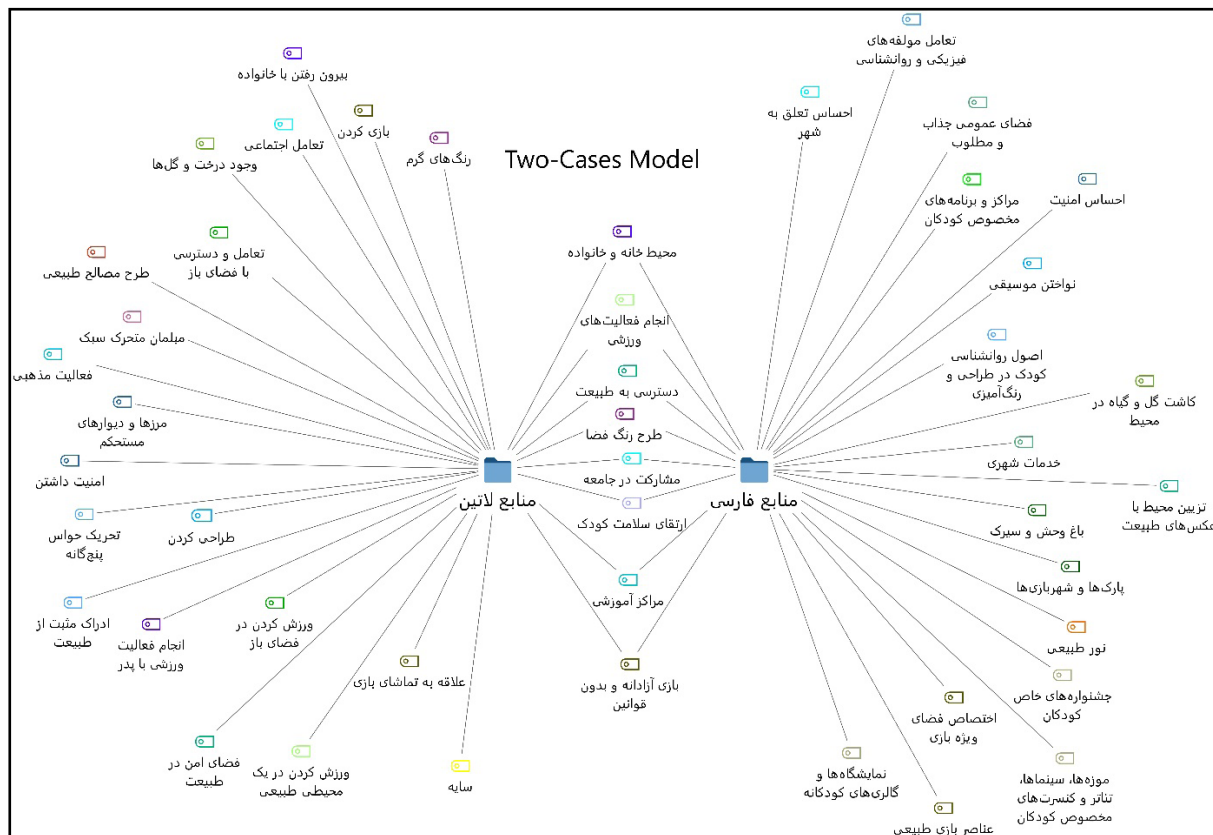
Two-Cases Model

منابع لاتین

بیرون رفتن با خانواده
بازی کردن
رنگ‌های گرم
تعامل اجتماعی
وجود درخت و گل‌ها
تعامل و دسترسی با فضای باز
طرح مصالح طبیعی
مبلمان متحرک سبک
فعالیت مذهبی
مرزها و دیوارهای مستحکم
امنیت داشتن
تحریک حواس پنج‌گانه
طراحی کردن
ادراک مثبت از طبیعت
انجام فعالیت ورزشی با پدر
ورزش کردن در فضای باز
علاقه به تماشای بازی
فضای امن در طبیعت
ورزش کردن در یک محیطی طبیعی
سایه

محیط خانه و خانواده
انجام فعالیت‌های ورزشی
دسترسی به طبیعت
طرح رنگ فضا
مشارکت در جامعه
ارتقای سلامت کودک
مراکز آموزشی
بازی آزادانه و بدون قوانین

منابع فارسی

تعامل مولفه‌های فیزیکی و روانشناسی
احساس تعلق به شهر
فضای عمومی جذاب و مطلوب
مراکز و برنامه‌های مخصوص کودکان
احساس امنیت
نواختن موسیقی
اصول روانشناسی کودک در طراحی و رنگ‌آمیزی
کاشت گل و گیاه در محیط
خدمات شهری
تزیین محیط با عکس‌های طبیعت
باغ وحش و سیرک
پارک‌ها و شهربازی‌ها
نور طبیعی
جشنواره‌های خاص کودکان
اختصاص فضای ویژه بازی
نمایشگاه‌ها و گالری‌های کودکانه
موزه‌ها، سینماها، تئاتر و کنسرت‌های مخصوص کودکان
عناصر بازی طبیعی